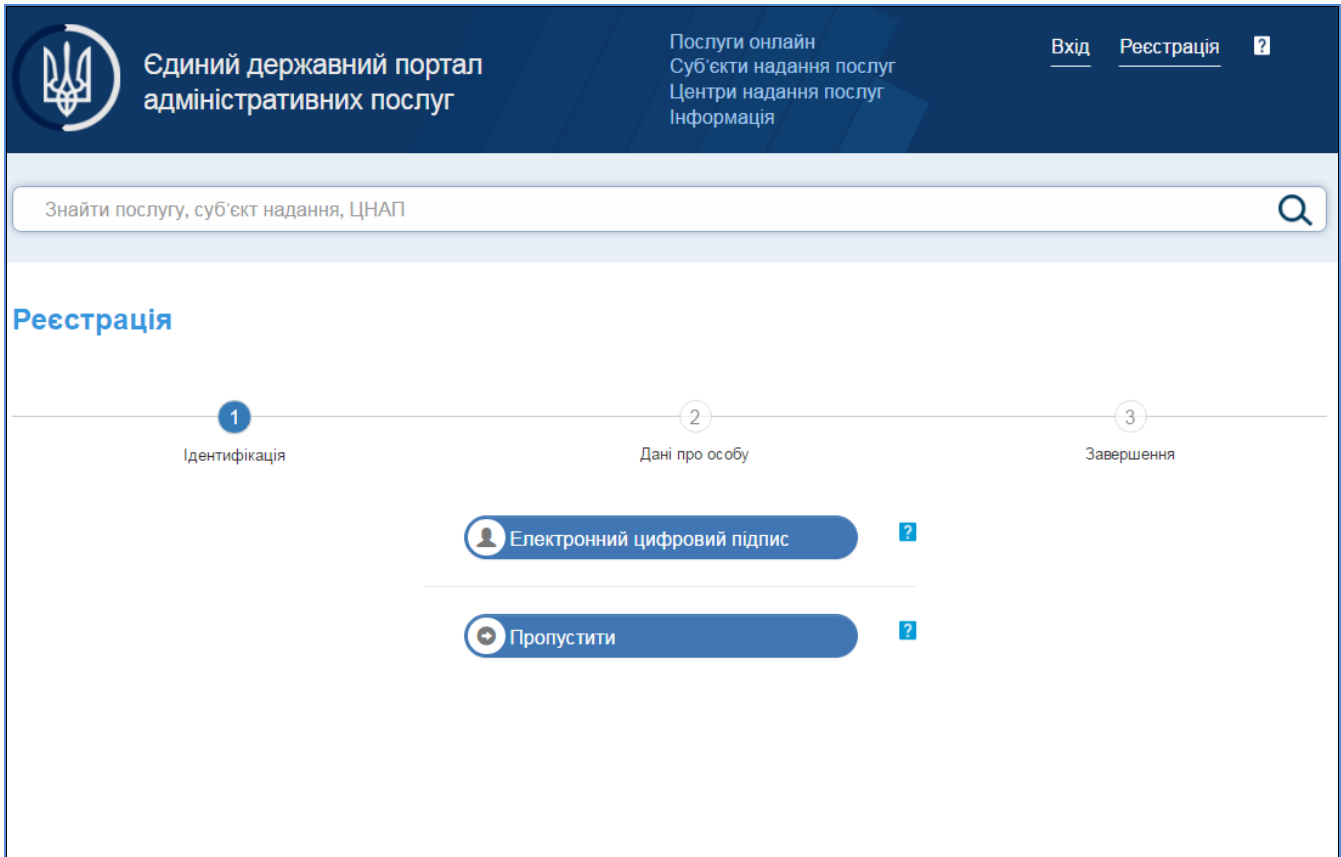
Єдиний державний портал адміністративних послуг

Послуги онлайн
Суб'єкти надання послуг
Центри надання послуг
Інформація

Вхід Реєстрація ?

Знайти послугу, суб'єкт надання, ЦНАП

Реєстрація

1
Ідентифікація

2
Дані про особу

3
Завершення

Електронний цифровий підпис ?

Пропустити ?